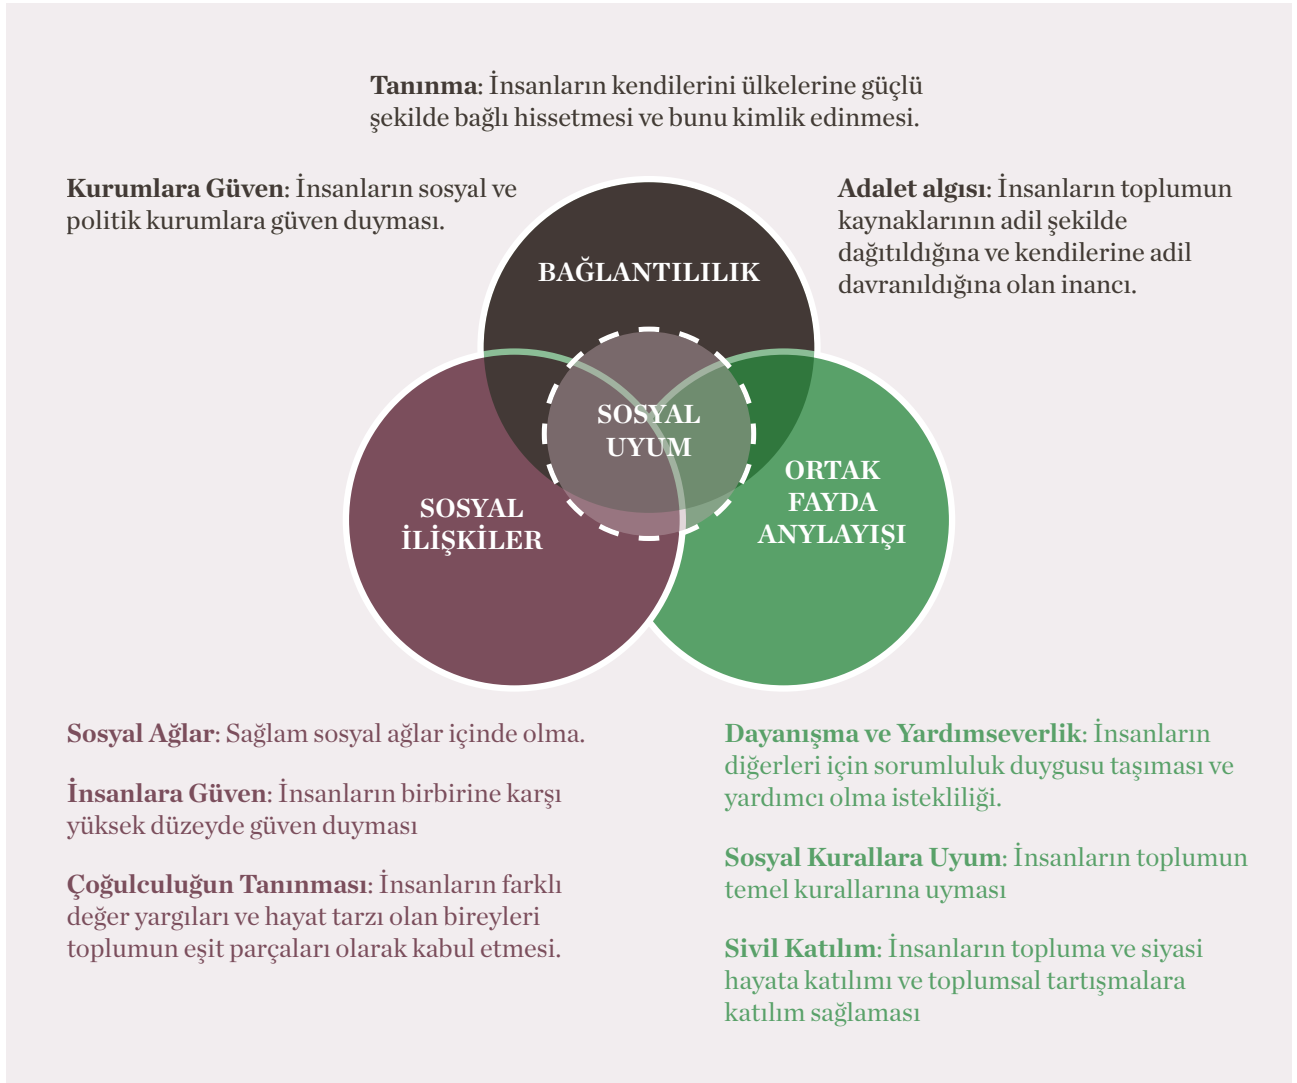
**Tanınma**: İnsanların kendilerini ülkelerine güçlü şekilde bağlı hissetmesi ve bunu kimlik edinmesi.

**Kurumlara Güven**: İnsanların sosyal ve politik kurumlara güven duyması.

**Adalet algısı**: İnsanların toplumun kaynaklarının adil şekilde dağıtıldığına ve kendilerine adil davranıldığına olan inancı.

BAĞLANTILILIK

SOSYAL UYUM

SOSYAL İLİŞKİLER

ORTAK FAYDA ANYLAYIŞI

**Sosyal Ağlar**: Sağlam sosyal ağlar içinde olma.

**İnsanlara Güven**: İnsanların birbirine karşı yüksek düzeyde güven duyması

**Çoğulculuğun Tanınması**: İnsanların farklı değer yargıları ve hayat tarzı olan bireyleri toplumun eşit parçaları olarak kabul etmesi.

**Dayanışma ve Yardımseverlik**: İnsanların diğerleri için sorumluluk duygusu taşıması ve yardımcı olma istekliliği.

**Sosyal Kurallara Uyum**: İnsanların toplumun temel kurallarına uyması

**Sivil Katılım**: İnsanların topluma ve siyasi hayata katılımı ve toplumsal tartışmalara katılım sağlaması